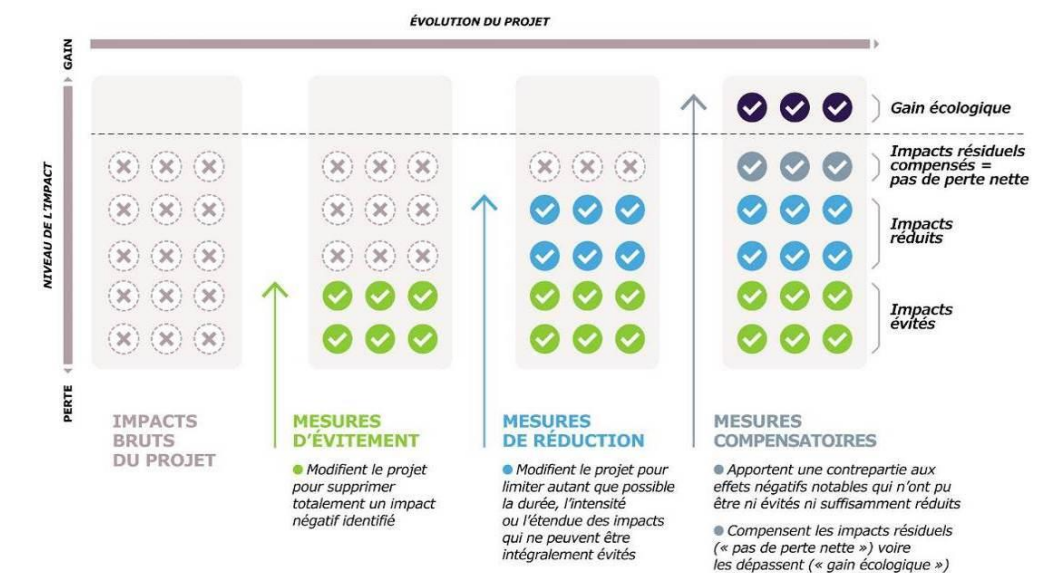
ÉVOLUTION DU PROJET

GAIN

NIVEAU DE L'IMPACT

PERTE

Gain écologique

Impacts résiduels compensés = pas de perte nette

Impacts réduits

Impacts évités

IMPACTS BRUTS DU PROJET

MESURES D'ÉVITEMENT

● Modifient le projet pour supprimer totalement un impact négatif identifié

MESURES DE RÉDUCTION

● Modifient le projet pour limiter autant que possible la durée, l'intensité ou l'étendue des impacts qui ne peuvent être intégralement évités

MESURES COMPENSATOIRES

● Apportent une contrepartie aux effets négatifs notables qui n'ont pu être ni évités ni suffisamment réduits

● Compensent les impacts résiduels (« pas de perte nette ») voire les dépassent (« gain écologique »)